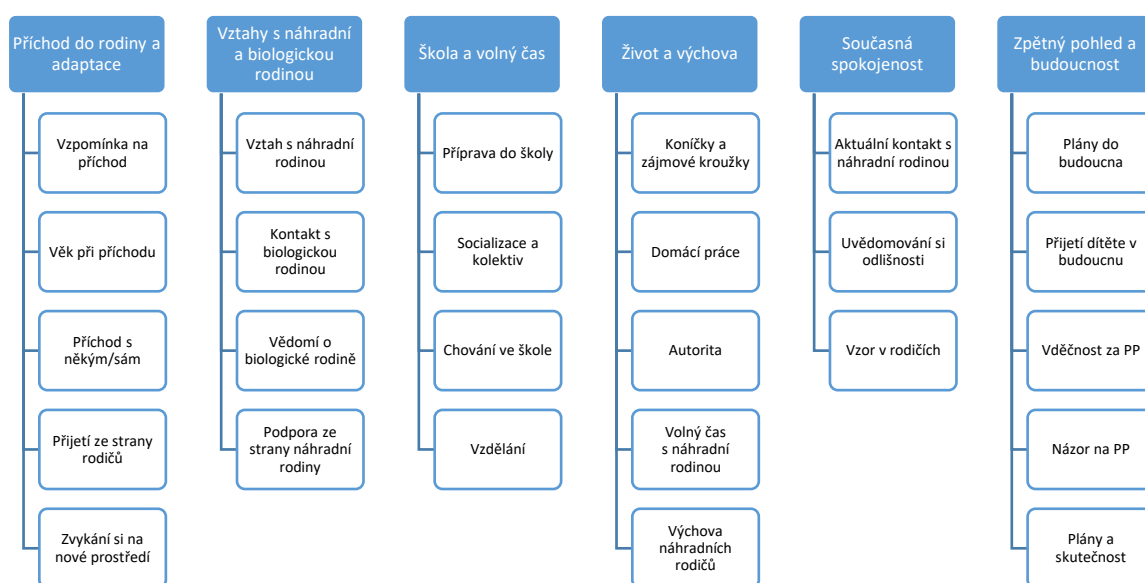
Příchod do rodiny a adaptace

Vzpomínka na příchod

Věk při příchodu

Příchod s někým/sám

Přijetí ze strany rodičů

Zvykání si na nové prostředí

Vztahy s náhradní a biologickou rodinou

Vztah s náhradní rodinou

Kontakt s biologickou rodinou

Vědomí o biologické rodině

Podpora ze strany náhradní rodiny

Škola a volný čas

Příprava do školy

Socializace a kolektiv

Chování ve škole

Vzdělání

Život a výchova

Koníčky a zájmové kroužky

Domácí práce

Autorita

Volný čas s náhradní rodinou

Výchova náhradních rodičů

Současná spokojenost

Aktuální kontakt s náhradní rodinou

Uvědomování si odlišnosti

Vzor v rodičích

Zpětný pohled a budoucnost

Plány do budoucna

Přijetí dítěte v budoucnu

Vděčnost za PP

Názor na PP

Plány a skutečnost